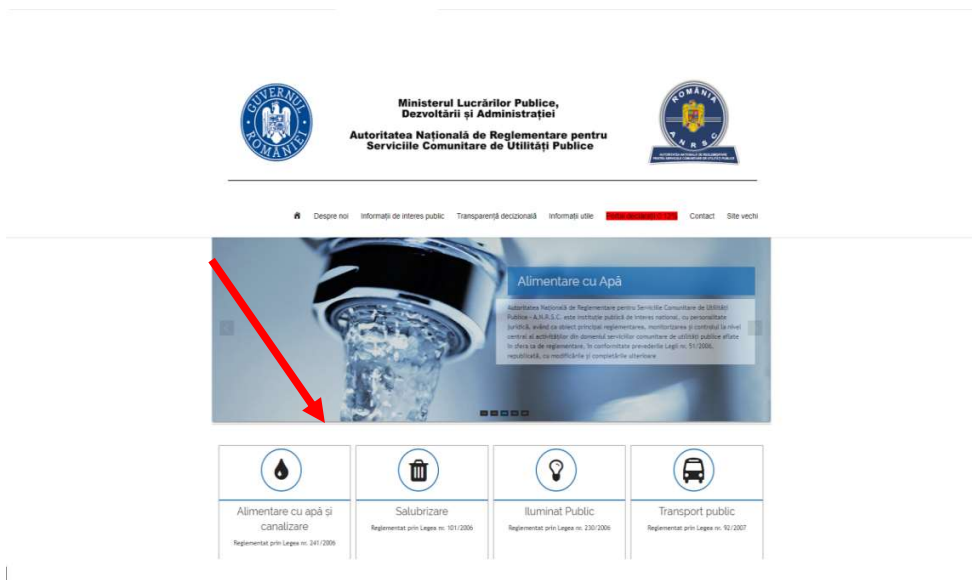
GUVERNUL ROMÂNIEI

Ministerul Lucrărilor Publice, Dezvoltării și Administrației

Autoritatea Națională de Reglementare pentru Serviciile Comunitare de Utilități Publice

ROMÂNIA A.N.R.S.C.

Despre noi Informații de interes public Transparență decizională Informații utile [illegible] Contact Site vechi

Alimentare cu Apă

Autoritatea Națională de Reglementare pentru Serviciile Comunitare de Utilități Publice - A.N.R.S.C. este instituție publică de interes național, cu personalitate juridică, având ca obiect principal reglementarea, monitorizarea și controlul la nivel central al activităților din domeniul serviciilor comunitare de utilități publice aflate în sfera sa de reglementare, în conformitate prevederile Legii nr. 51/2006, republicată, cu modificările și completările ulterioare

Alimentare cu apă și canalizare
Reglementat prin Legea nr. 241/2006

Salubrizare
Reglementat prin Legea nr. 101/2006

Iluminat Public
Reglementat prin Legea nr. 230/2006

Transport public
Reglementat prin Legea nr. 92/2007